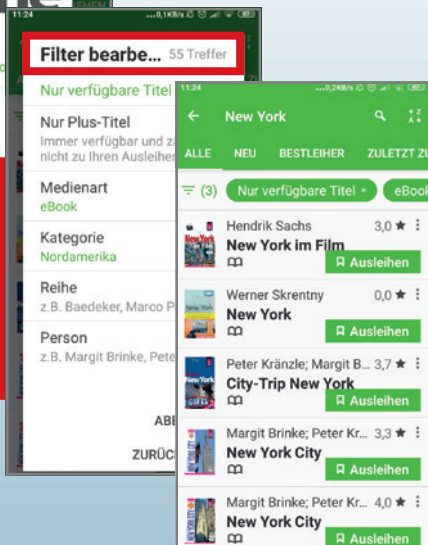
11:24 ...0,1KB/s

Filter bearbe... 55 Treffer

Nur verfügbare Titel

Nur Plus-Titel
Immer verfügbar und z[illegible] nicht zu Ihren Ausleih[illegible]

Medienart
eBook

Kategorie
Nordamerika

Reihe
z.B. Baedeker, Marco P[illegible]

Person
z.B. Margit Brinke, Pete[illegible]

ABI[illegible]

ZURÜC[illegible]

11:24 ...0,2KB/s

New York

ALLE NEU BESTLEIHER ZULETZT ZU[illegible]

(3) Nur verfügbare Titel × eBook

Hendrik Sachs 3,0 ★
New York im Film
Ausleihen

Werner Skrentny 0,0 ★
New York
Ausleihen

Peter Kränzle; Margit B... 3,7 ★
City-Trip New York
Ausleihen

Margit Brinke; Peter Kr... 3,3 ★
New York City
Ausleihen

Margit Brinke; Peter Kr... 4,0 ★
New York City
Ausleihen